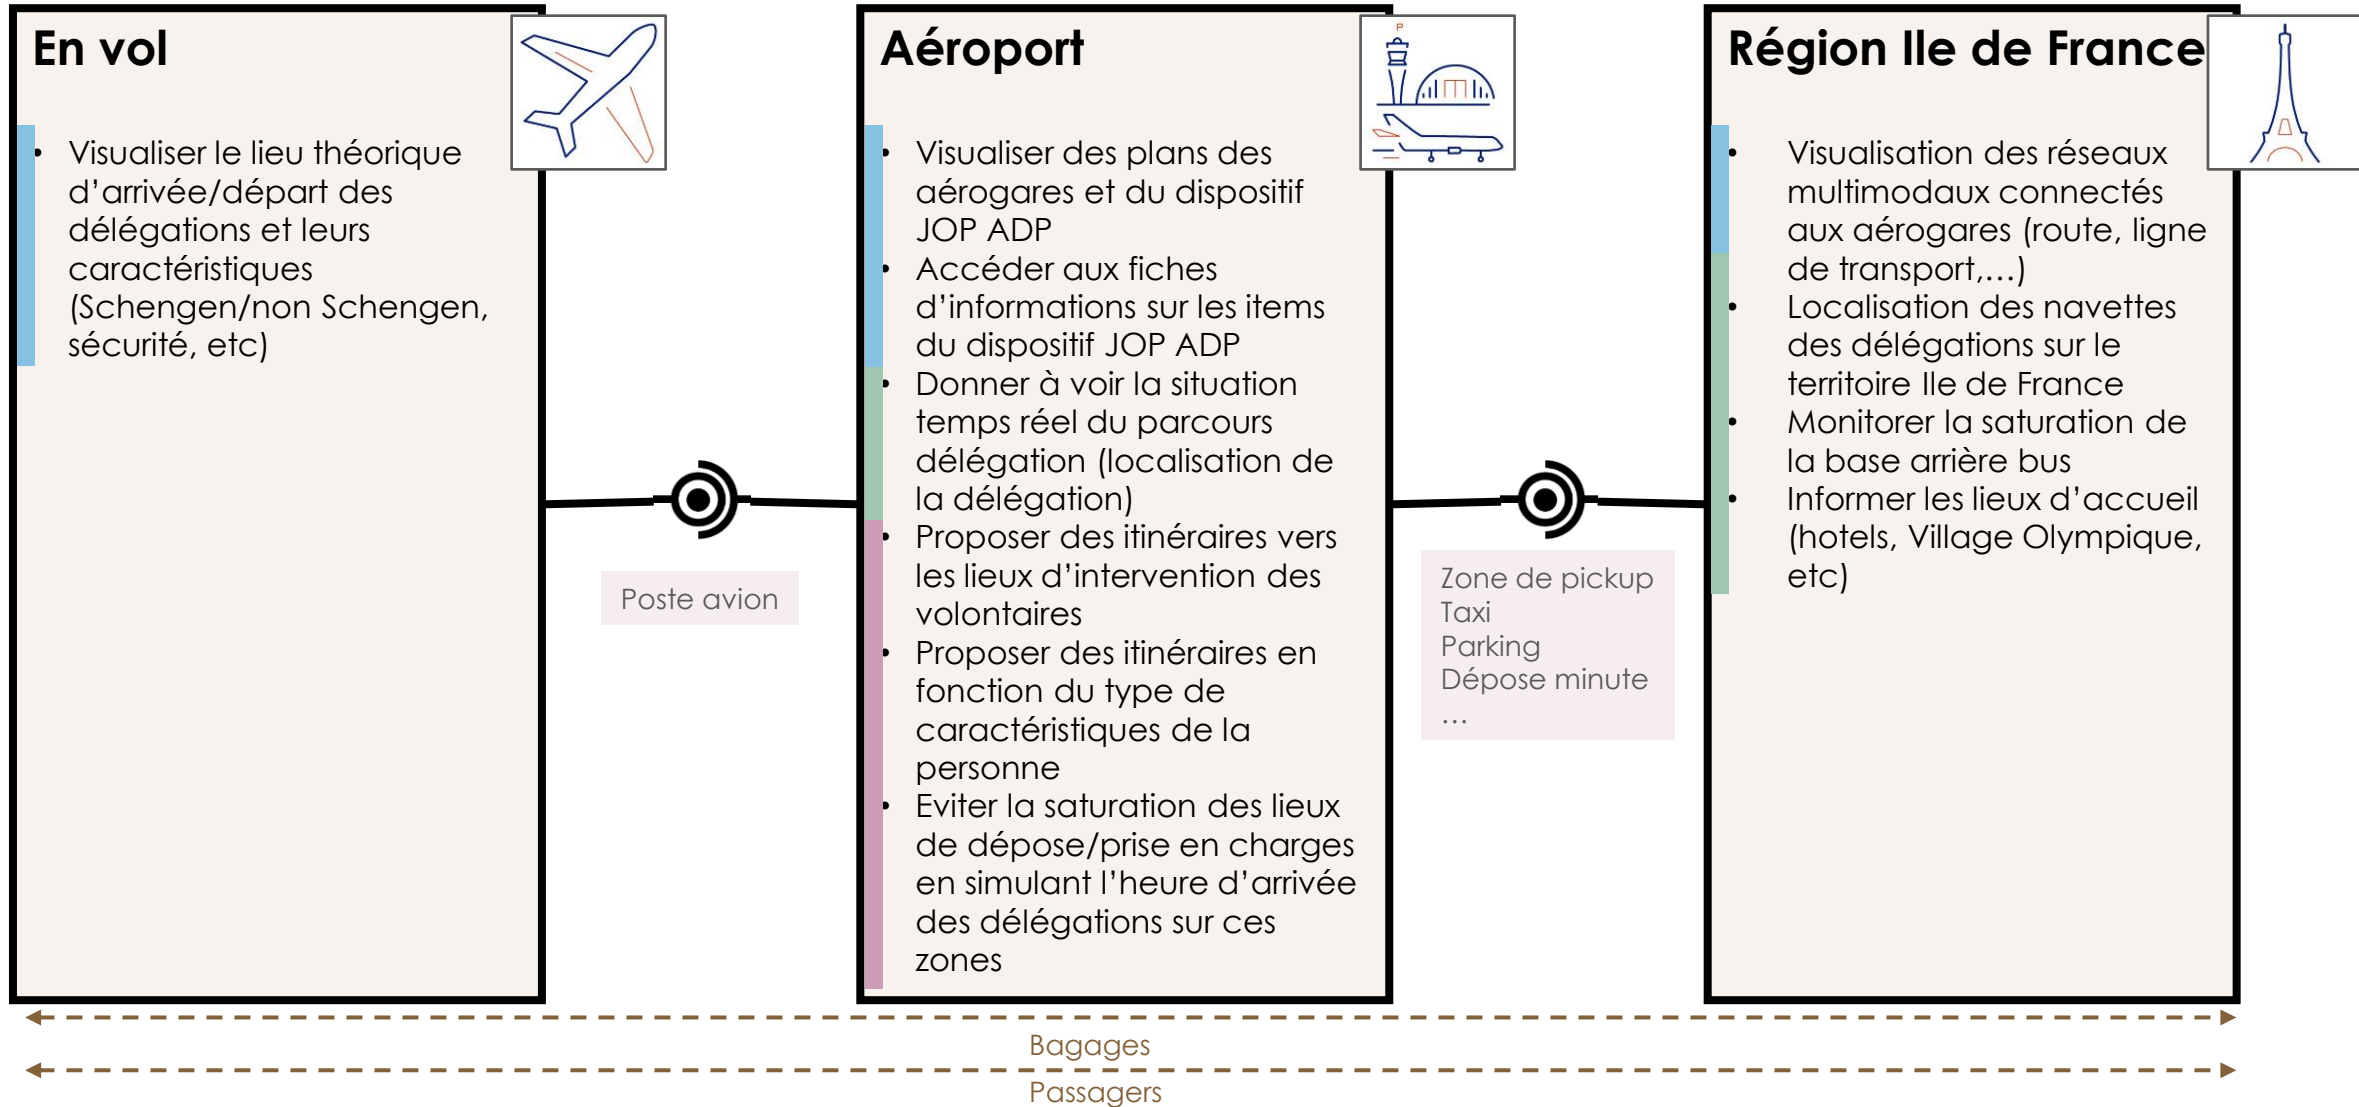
En vol

- Visualiser le lieu théorique d'arrivée/départ des délégations et leurs caractéristiques (Schengen/non Schengen, sécurité, etc)

Poste avion

Aéroport

- Visualiser des plans des aérogares et du dispositif JOP ADP
- Accéder aux fiches d'informations sur les items du dispositif JOP ADP
- Donner à voir la situation temps réel du parcours délégation (localisation de la délégation)
- Proposer des itinéraires vers les lieux d'intervention des volontaires
- Proposer des itinéraires en fonction du type de caractéristiques de la personne
- Eviter la saturation des lieux de dépose/prise en charges en simulant l'heure d'arrivée des délégations sur ces zones

Zone de pickup
Taxi
Parking
Dépose minute
...

Région Ile de France

- Visualisation des réseaux multimodaux connectés aux aérogares (route, ligne de transport,...)
- Localisation des navettes des délégations sur le territoire Ile de France
- Monitorer la saturation de la base arrière bus
- Informer les lieux d'accueil (hotels, Village Olympique, etc)

Bagages

Passagers